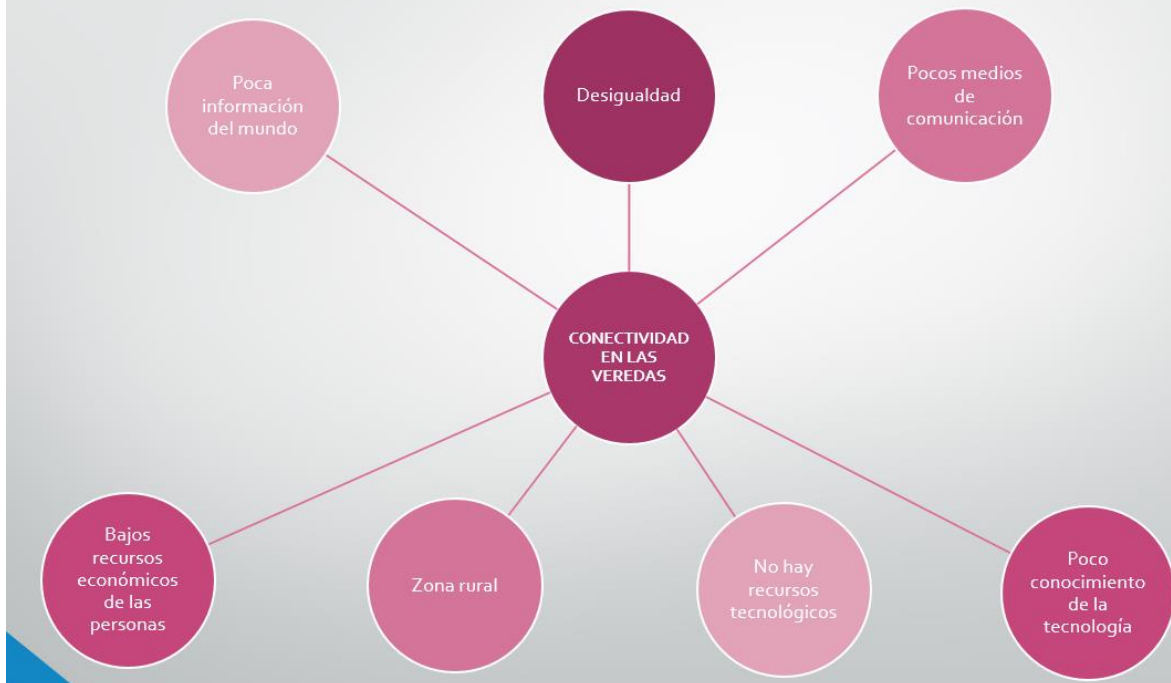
Poca información del mundo

Desigualdad

Pocos medios de comunicación

CONECTIVIDAD EN LAS VEREDAS

Bajos recursos económicos de las personas

Zona rural

No hay recursos tecnológicos

Poco conocimiento de la tecnología